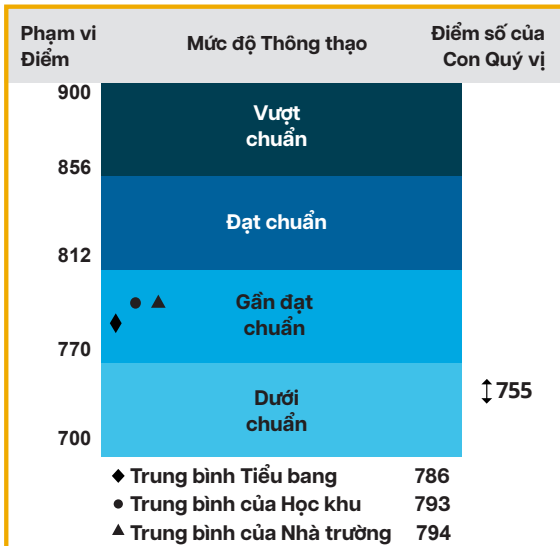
| Phạm vi Điểm | Mức độ Thông thạo | Điểm số của Con Quý vị |
|---|---|---|
| 900 | Vượt chuẩn | |
| 856 | Đạt chuẩn | |
| 812 | Gần đạt chuẩn | |
| 770 | Dưới chuẩn | 755 |
| 700 | | |

◆ Trung bình Tiểu bang 786
● Trung bình của Học khu 793
▲ Trung bình của Nhà trường 794